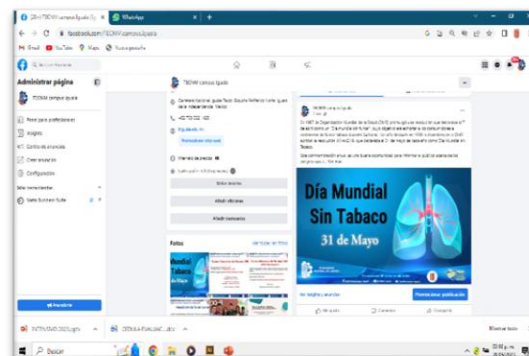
(28) TECNM campus Iguala | X   WhatsApp   X   +

facebook.com/TECNM.campus.iguala

Gmail   YouTube   Maps   Nueva pestaña

Buscar en Facebook

Administrar página

TECNM campus Iguala

Crear para profesionales

Insights

Centro de anuncios

Crear anuncios

Configuración

Administrar

Suite Business Suite

Promocionar

TECNM campus Iguala

Carretera Nacional Iguala-Taxco, Esquina Periférico Norte, Iguala de la Independencia, México

Intervalo de precios

Editar botones

Añadir más

Añadir comentarios

Fotos

Ver todas las fotos

Mundial Tabaco

TECNM campus Iguala

El día mundial sin tabaco

Día Mundial Sin Tabaco

31 de Mayo

Ver insights y anuncios

Promocionar publicación

Me gusta   Comentar   Compartir

Buscar

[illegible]

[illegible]